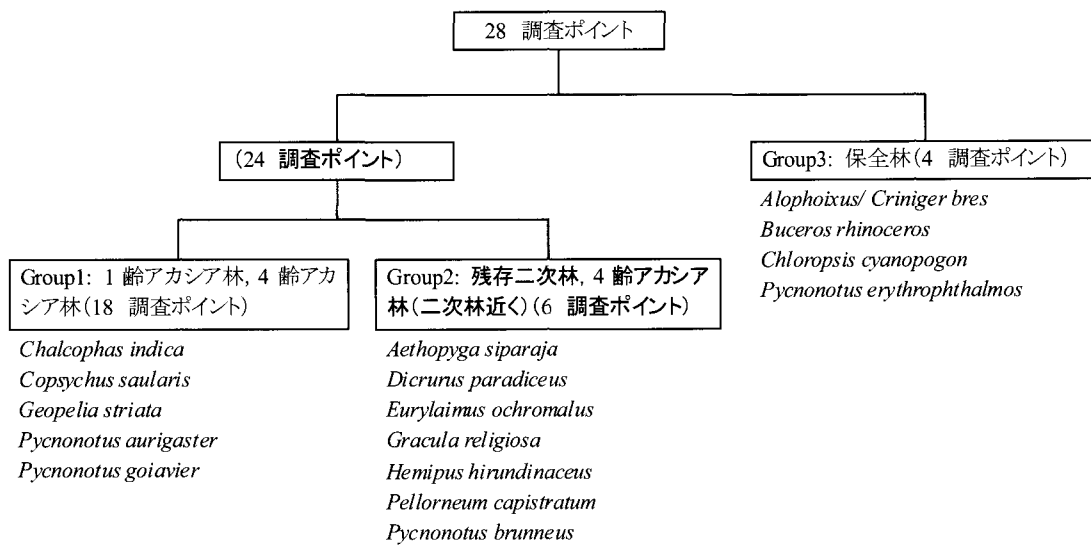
28 調査ポイント

(24 調査ポイント)

Group3: 保全林(4 調査ポイント)

Alophoixus/ Criniger bres
Buceros rhinoceros
Chloropsis cyanopogon
Pycnonotus erythrophthalmos

Group1: 1 齢アカシア林, 4 齢アカシア林(18 調査ポイント)

Chalcophas indica
Copsychus saularis
Geopelia striata
Pycnonotus aurigaster
Pycnonotus goiavier

Group2: 残存二次林, 4 齢アカシア林(二次林近く)(6 調査ポイント)

Aethopyga siparaja
Dicrurus paradiceus
Eurylaimus ochromalus
Gracula religiosa
Hemipus hirundinaceus
Pellorneum capistratum
Pycnonotus brunneus